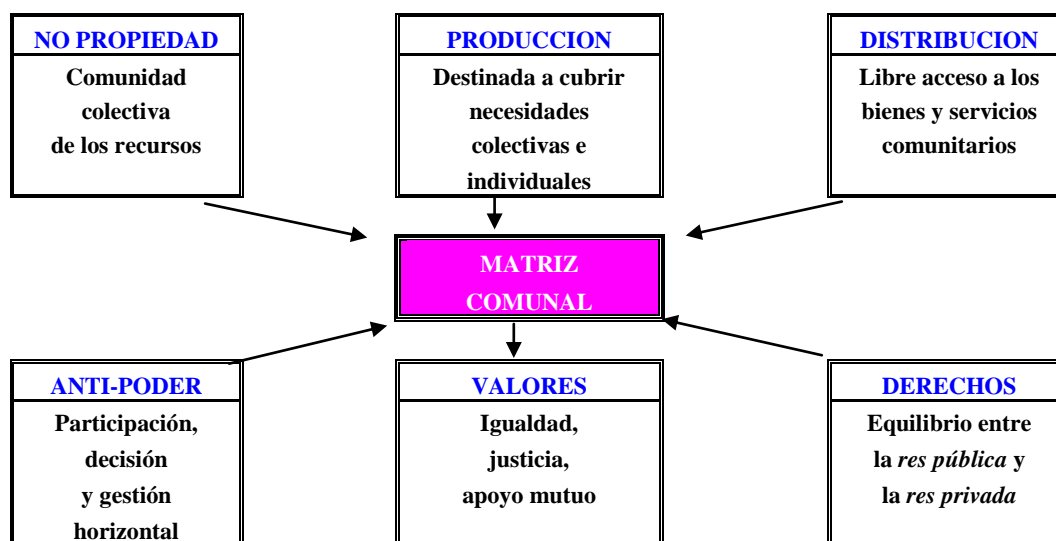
NO PROPIEDAD
Comunidad colectiva de los recursos

PRODUCCION
Destinada a cubrir necesidades colectivas e individuales

DISTRIBUCION
Libre acceso a los bienes y servicios comunitarios

MATRIZ COMUNAL

ANTI-PODER
Participación, decisión y gestión horizontal

VALORES
Igualdad, justicia, apoyo mutuo

DERECHOS
Equilibrio entre la *res pública* y la *res privada*